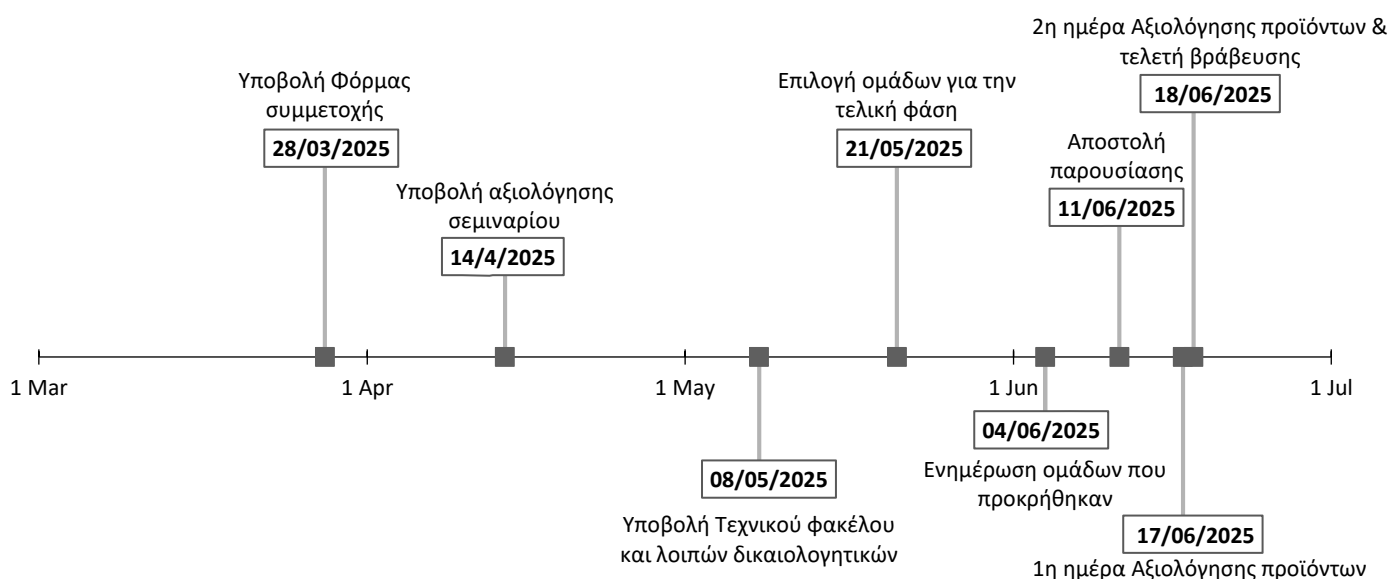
2η ημέρα Αξιολόγησης προϊόντων & τελετή βράβευσης
18/06/2025

Υποβολή Φόρμας συμμετοχής
28/03/2025

Επιλογή ομάδων για την τελική φάση
21/05/2025

Αποστολή παρουσίασης
11/06/2025

Υποβολή αξιολόγησης σεμιναρίου
14/4/2025

1 Mar
1 Apr
1 May
1 Jun
1 Jul

04/06/2025
Ενημέρωση ομάδων που προκρήθηκαν

08/05/2025
Υποβολή Τεχνικού φακέλου και λοιπών δικαιολογητικών

17/06/2025
1η ημέρα Αξιολόγησης προϊόντων